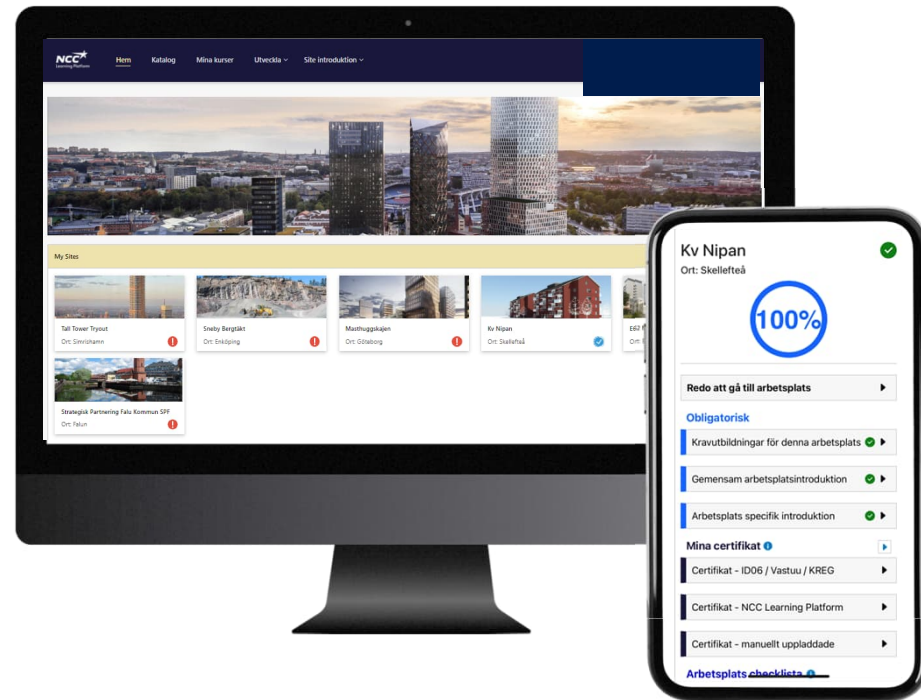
NCC Learning Platform

Hem Katalog Mina kurser Utveckla Site introduktion

My Sites

Tall Tower Tryout
Ort: Simrishamn

Sneby Bergtäkt
Ort: Enköping

Masthuggskajen
Ort: Göteborg

Kv Nipan
Ort: Skellefteå

E62
Ort: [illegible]

Strategisk Partnering Falu Kommun SPF
Ort: Falun

Kv Nipan
Ort: Skellefteå

100%

Redo att gå till arbetsplats

Obligatorisk

Kravutbildningar för denna arbetsplats

Gemensam arbetsplatsintroduktion

Arbetsplats specifik introduktion

Mina certifikat

Certifikat - ID06 / Vastuu / KREG

Certifikat - NCC Learning Platform

Certifikat - manuellt uppladdade

Arbetsplats checklista